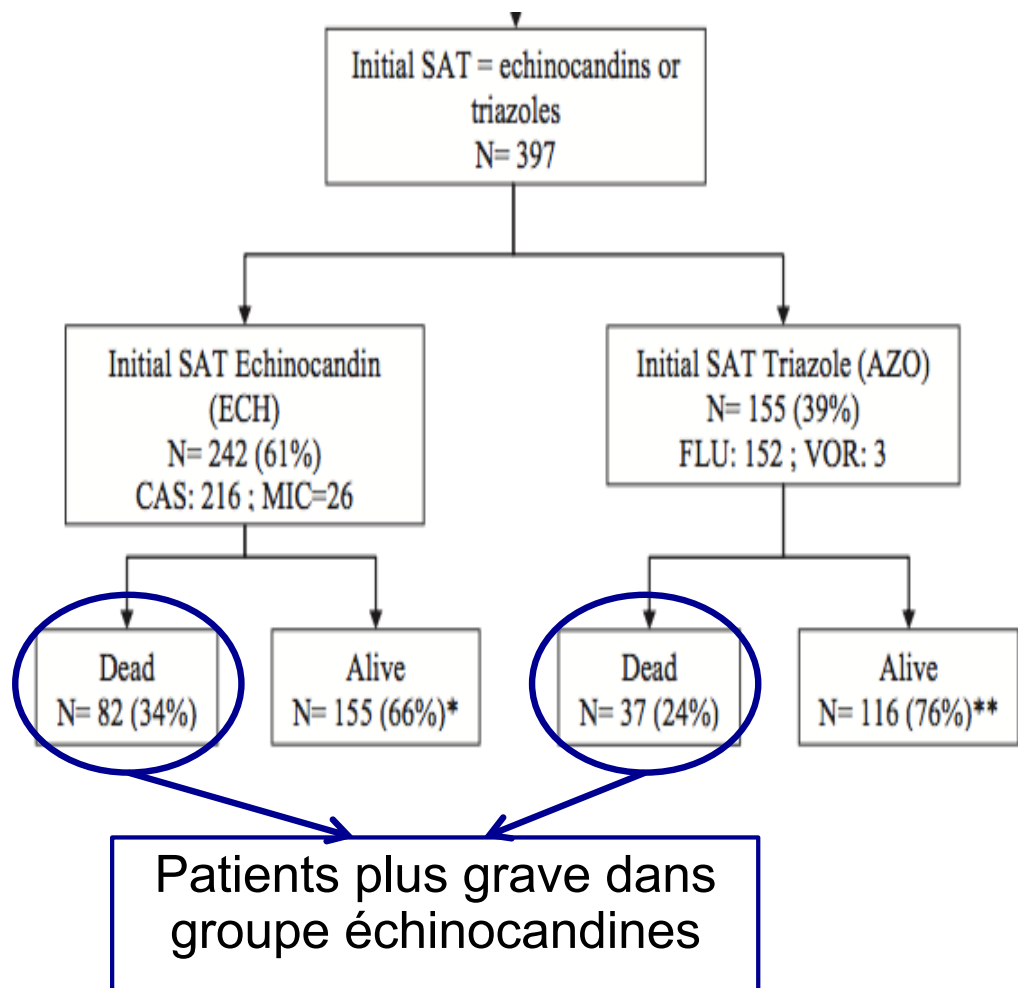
Initial SAT = echinocandins or triazoles
N= 397

Initial SAT Echinocandin (ECH)
N= 242 (61%)
CAS: 216 ; MIC=26

Initial SAT Triazole (AZO)
N= 155 (39%)
FLU: 152 ; VOR: 3

Dead
N= 82 (34%)

Alive
N= 155 (66%)*

Dead
N= 37 (24%)

Alive
N= 116 (76%)**

Patients plus grave dans groupe échinocandines